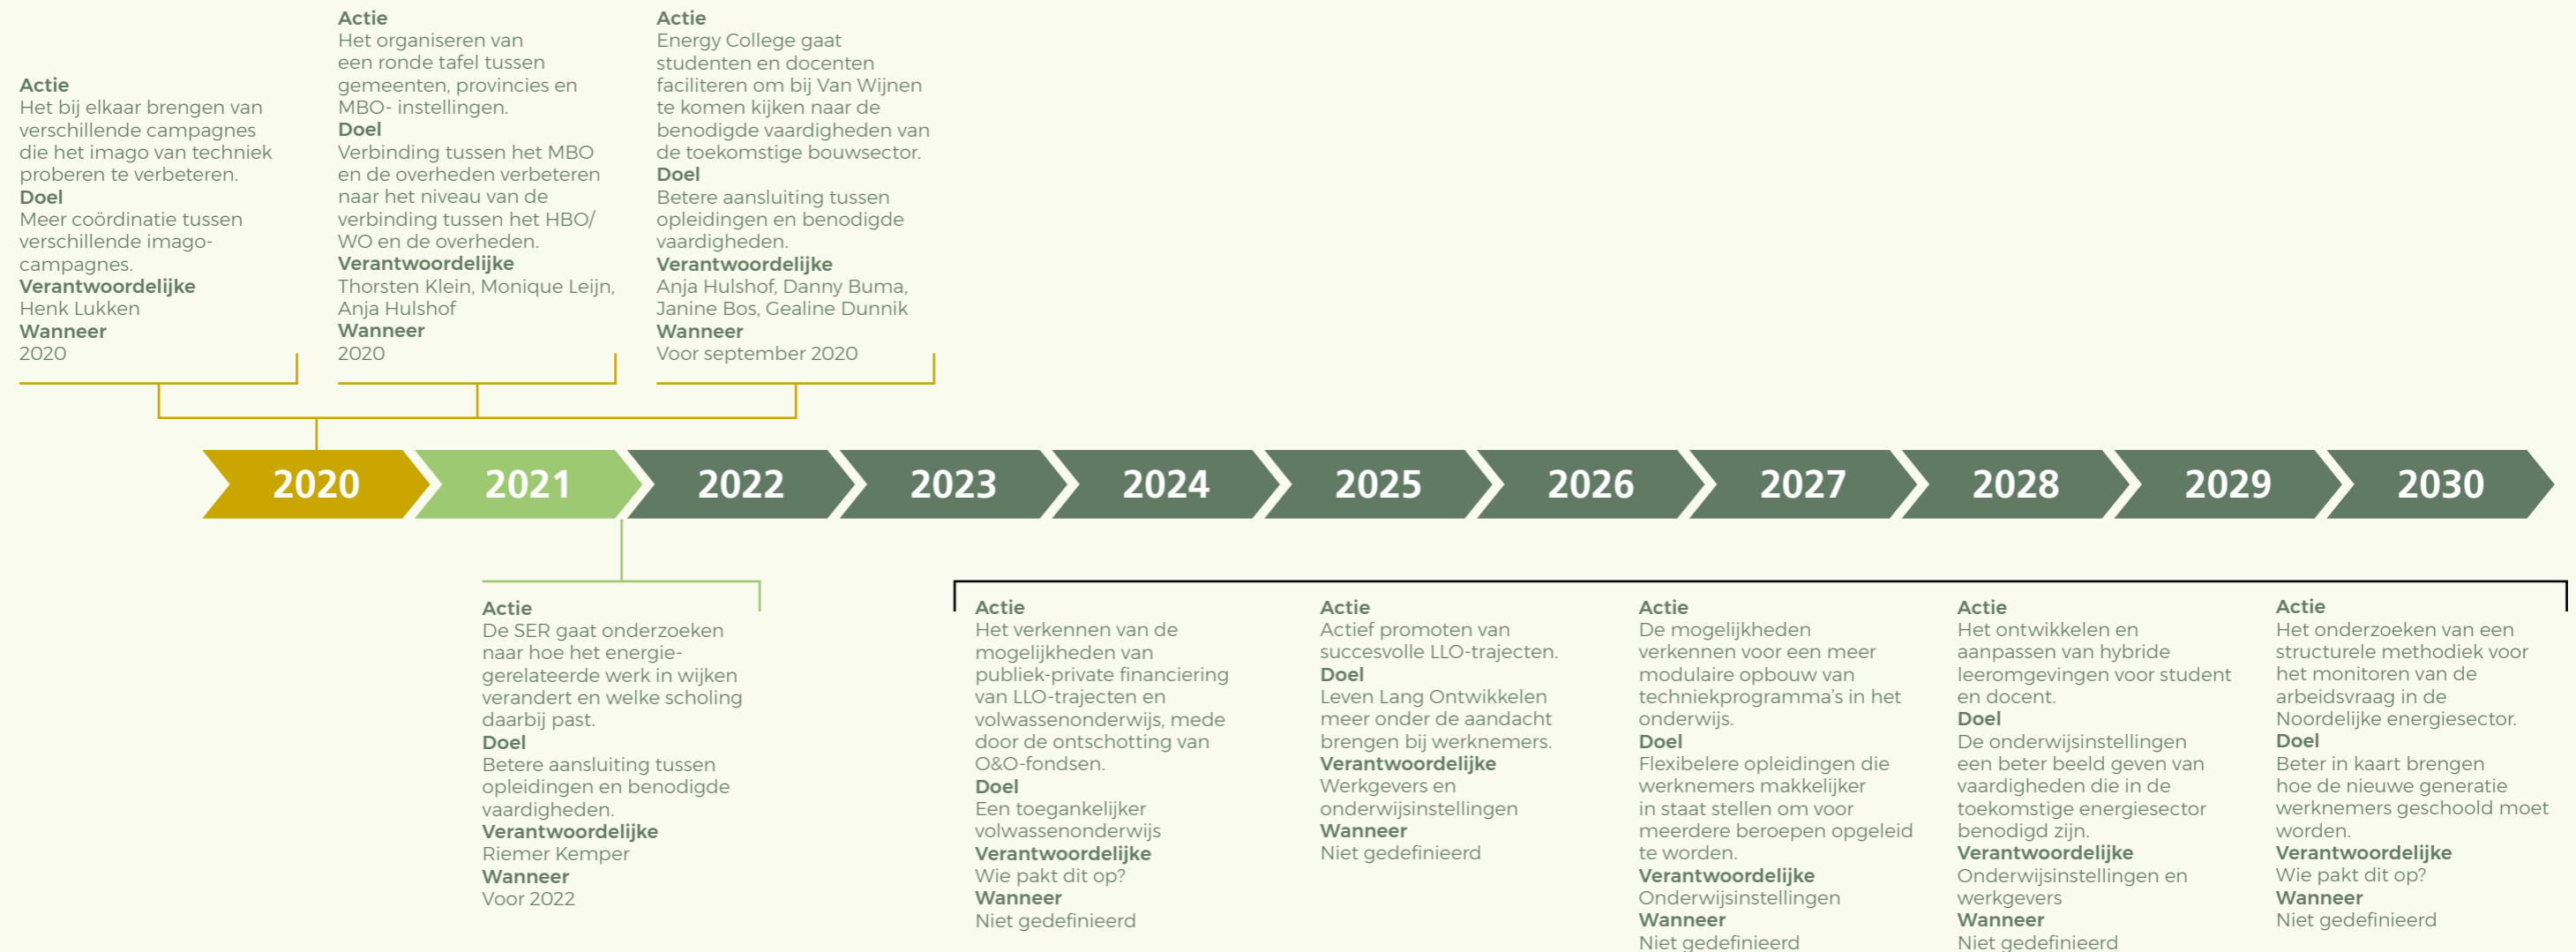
**Actie**
Het bij elkaar brengen van verschillende campagnes die het imago van techniek proberen te verbeteren.
**Doel**
Meer coördinatie tussen verschillende imago-campagnes.
**Verantwoordelijke**
Henk Lukken
**Wanneer**
2020

**Actie**
Het organiseren van een ronde tafel tussen gemeenten, provincies en MBO- instellingen.
**Doel**
Verbinding tussen het MBO en de overheden verbeteren naar het niveau van de verbinding tussen het HBO/ WO en de overheden.
**Verantwoordelijke**
Thorsten Klein, Monique Leijn, Anja Hulshof
**Wanneer**
2020

**Actie**
Energy College gaat studenten en docenten faciliteren om bij Van Wijnen te komen kijken naar de benodigde vaardigheden van de toekomstige bouwsector.
**Doel**
Betere aansluiting tussen opleidingen en benodigde vaardigheden.
**Verantwoordelijke**
Anja Hulshof, Danny Buma, Janine Bos, Gealine Dunnik
**Wanneer**
Voor september 2020

2020 2021 2022 2023 2024 2025 2026 2027 2028 2029 2030

**Actie**
De SER gaat onderzoeken naar hoe het energie-gerelateerde werk in wijken verandert en welke scholing daarbij past.
**Doel**
Betere aansluiting tussen opleidingen en benodigde vaardigheden.
**Verantwoordelijke**
Riemer Kemper
**Wanneer**
Voor 2022

**Actie**
Het verkennen van de mogelijkheden van publiek-private financiering van LLO-trajecten en volwassenonderwijs, mede door de ontschotting van O&O-fondsen.
**Doel**
Een toegankelijker volwassenonderwijs
**Verantwoordelijke**
Wie pakt dit op?
**Wanneer**
Niet gedefinieerd

**Actie**
Actief promoten van succesvolle LLO-trajecten.
**Doel**
Leven Lang Ontwikkelen meer onder de aandacht brengen bij werknemers.
**Verantwoordelijke**
Werkgevers en onderwijsinstellingen
**Wanneer**
Niet gedefinieerd

**Actie**
De mogelijkheden verkennen voor een meer modulaire opbouw van techniekprogramma's in het onderwijs.
**Doel**
Flexibelere opleidingen die werknemers makkelijker in staat stellen om voor meerdere beroepen opgeleid te worden.
**Verantwoordelijke**
Onderwijsinstellingen
**Wanneer**
Niet gedefinieerd

**Actie**
Het ontwikkelen en aanpassen van hybride leeromgevingen voor student en docent.
**Doel**
De onderwijsinstellingen een beter beeld geven van vaardigheden die in de toekomstige energiesector benodigd zijn.
**Verantwoordelijke**
Onderwijsinstellingen en werkgevers
**Wanneer**
Niet gedefinieerd

**Actie**
Het onderzoeken van een structurele methodiek voor het monitoren van de arbeidsvraag in de Noordelijke energiesector.
**Doel**
Beter in kaart brengen hoe de nieuwe generatie werknemers geschoold moet worden.
**Verantwoordelijke**
Wie pakt dit op?
**Wanneer**
Niet gedefinieerd